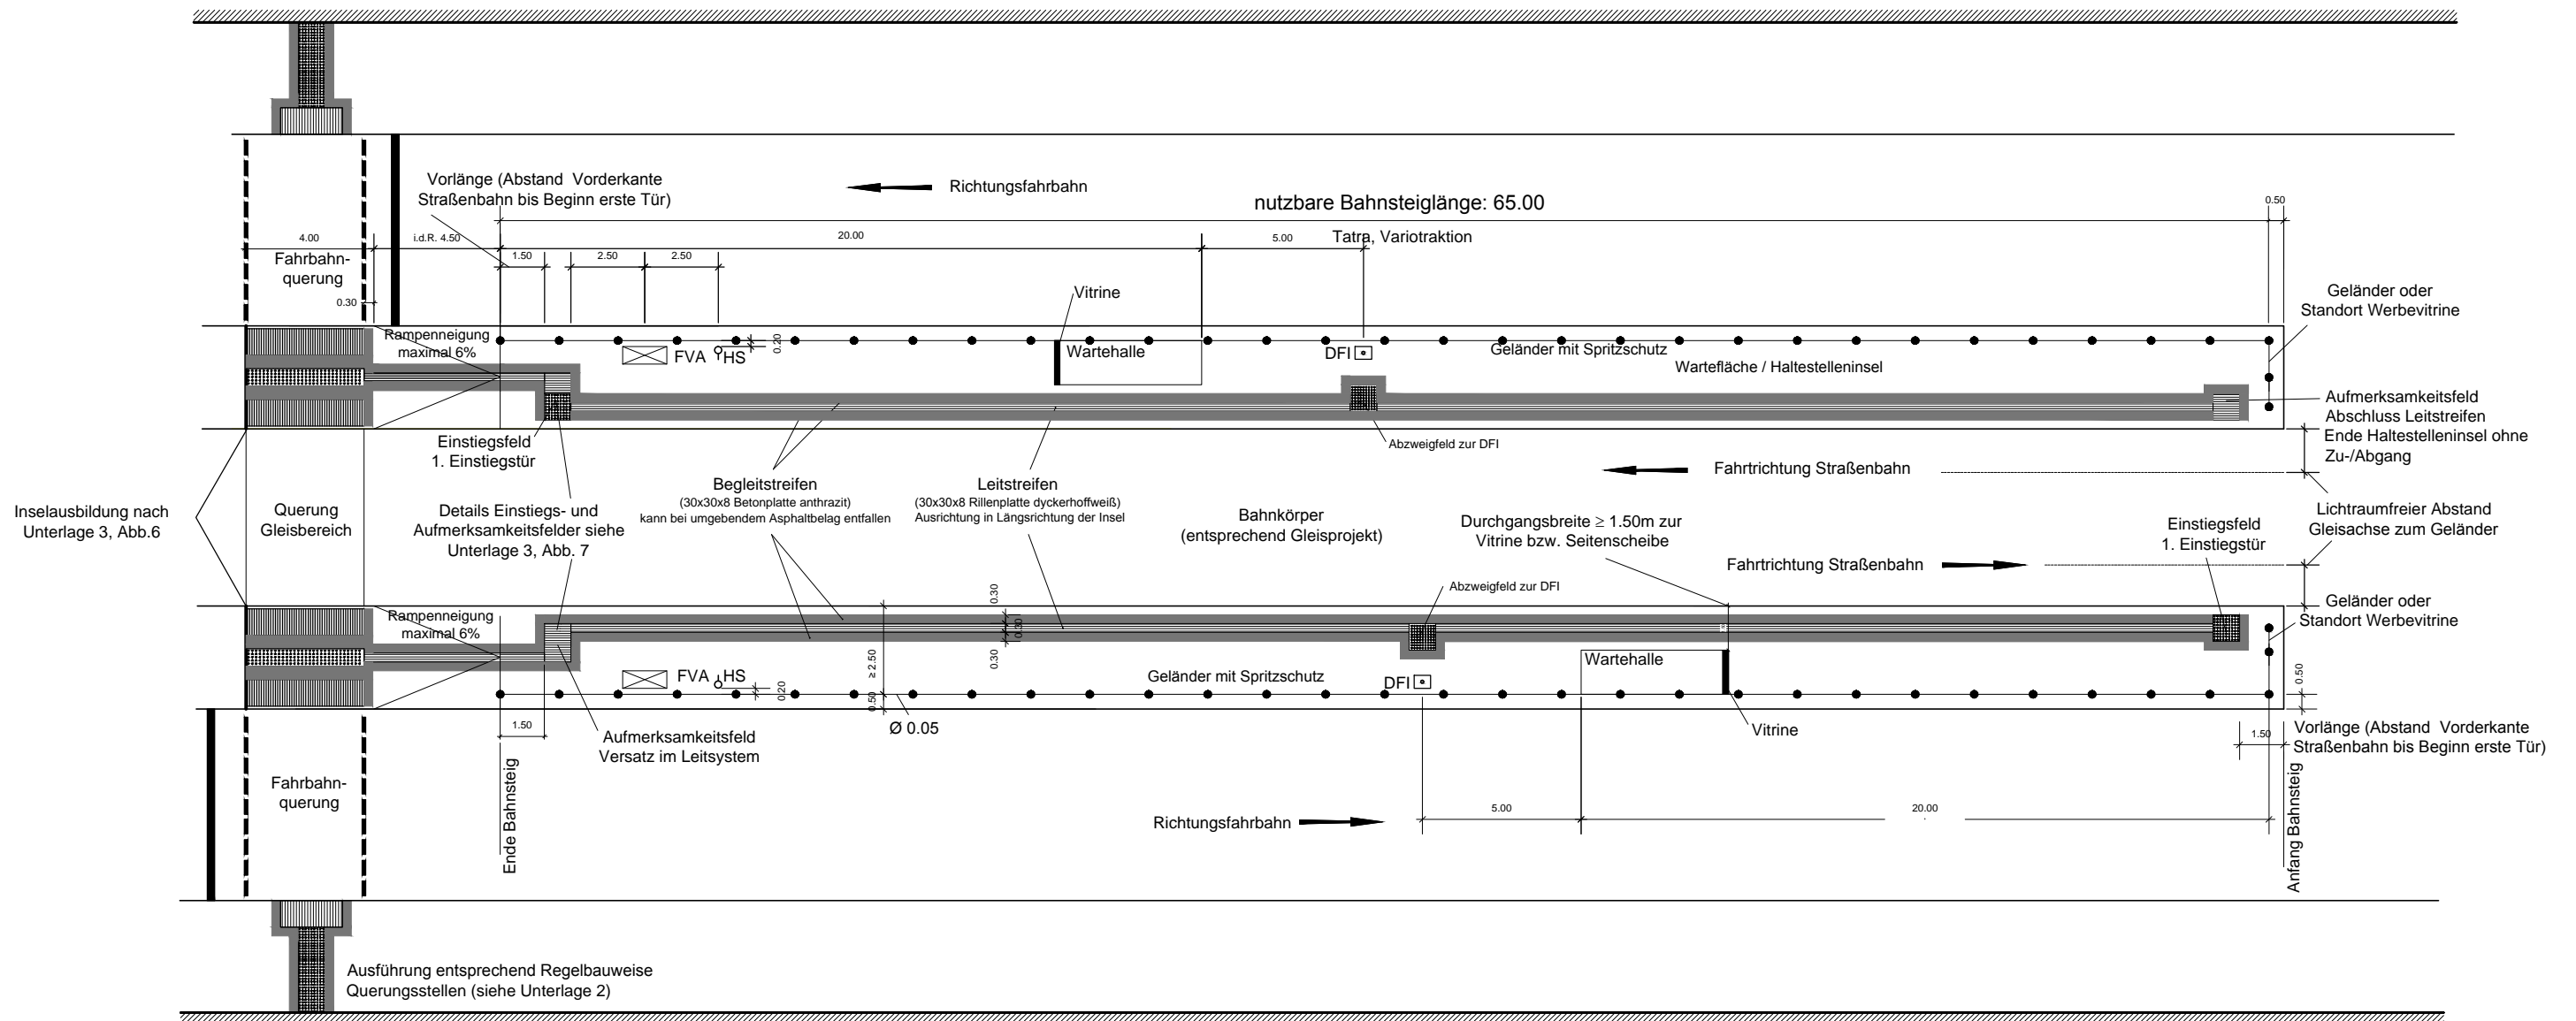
Vorlänge (Abstand Vorderkante Straßenbahn bis Beginn erste Tür)

Richtungsfahrbahn

nutzbare Bahnsteiglänge: 65.00

0.50

4.00

i.d.R. 4.50

20.00

5.00

Tatra, Variotraktion

1.50

2.50

2.50

Fahrbahnquerung

0.30

Vitrine

Geländer oder Standort Werbevitrine

Rampenneigung maximal 6%

FVA HS

0.20

Wartehalle

DFI

Geländer mit Spritzschutz

Wartefläche / Haltestelleninsel

Aufmerksamkeitsfeld Abschluss Leitstreifen Ende Haltestelleninsel ohne Zu-/Abgang

Einstiegsfeld 1. Einstiegstür

Abzweigfeld zur DFI

Fahrtrichtung Straßenbahn

Inselausbildung nach Unterlage 3, Abb.6

Querung Gleisbereich

Details Einstiegs- und Aufmerksamkeitsfelder siehe Unterlage 3, Abb. 7

Begleitstreifen
(30x30x8 Betonplatte anthrazit)
kann bei umgebendem Asphaltbelag entfallen

Leitstreifen
(30x30x8 Rillenplatte dyckerhoffweiß)
Ausrichtung in Längsrichtung der Insel

Bahnkörper
(entsprechend Gleisprojekt)

Durchgangsbreite ≥ 1.50m zur Vitrine bzw. Seitenscheibe

Einstiegsfeld 1. Einstiegstür

Lichtraumfreier Abstand Gleisachse zum Geländer

Fahrtrichtung Straßenbahn

Abzweigfeld zur DFI

0.30

Geländer oder Standort Werbevitrine

Rampenneigung maximal 6%

0.30

0.30

≥ 2.50

Wartehalle

FVA HS

0.20

Geländer mit Spritzschutz

DFI

0.50

0.50

1.50

Ø 0.05

Vitrine

Vorlänge (Abstand Vorderkante Straßenbahn bis Beginn erste Tür)

1.50

Aufmerksamkeitsfeld Versatz im Leitsystem

Ende Bahnsteig

Fahrbahnquerung

Richtungsfahrbahn

5.00

20.00

Anfang Bahnsteig

Ausführung entsprechend Regelbauweise Querungsstellen (siehe Unterlage 2)